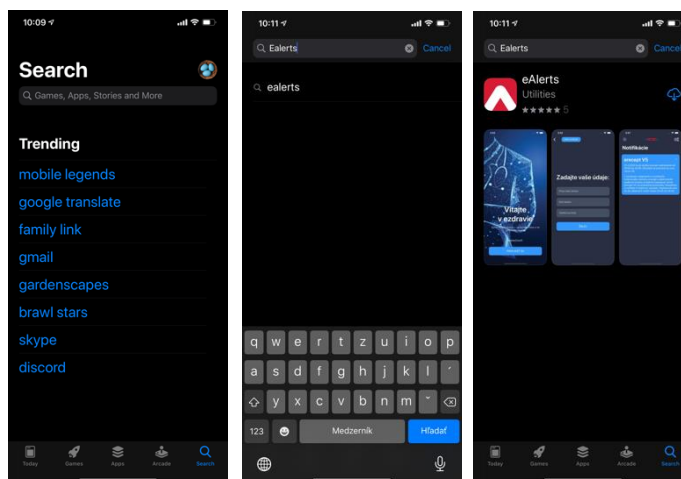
10:09

Search

Games, Apps, Stories and More

Trending

mobile legends

google translate

family link

gmail

gardenscapes

brawl stars

skype

discord

Today Games Apps Arcade Search

10:11

Ealerts

Cancel

ealerts

q w e r t z u i o p

a s d f g h j k l ´

y x c v b n m ˇ

123 Medzerník Hľadať

10:11

Ealerts

Cance

eAlerts

Utilities

★★★★★ 5

Vitajte v ezdravie

Zadajte vaše údaje:

Notifikácie

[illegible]

Today Games Apps Arcade Search